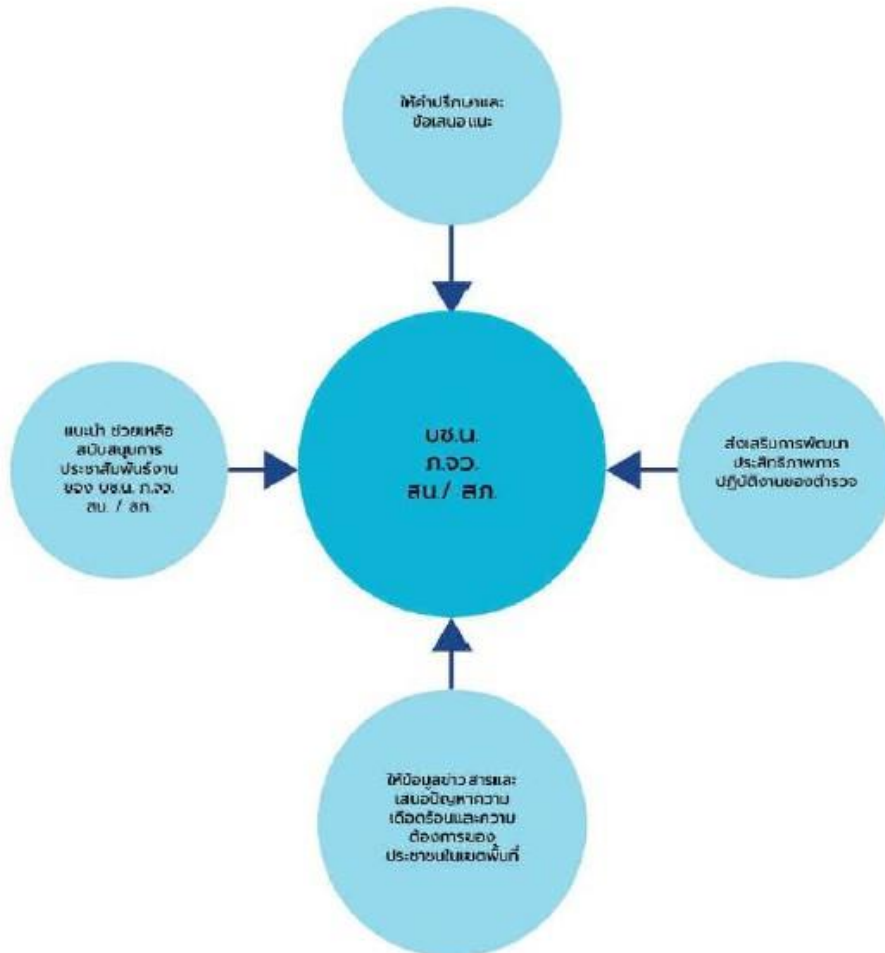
ให้คำปรึกษาและข้อเสนอแนะ

แนะนำ ช่วยเหลือ สนับสนุนการประชาสัมพันธ์งานของ บช.น. ภ.จว. สน. / สภ.

บช.น.
ภ.จว.
สน./ สภ.

ส่งเสริมการพัฒนาประสิทธิภาพการปฏิบัติงานของตำรวจ

ให้ข้อมูลข่าว สารและเสนอปัญหาความเดือดร้อนและความต้องการของประชาชนในเขตพื้นที่